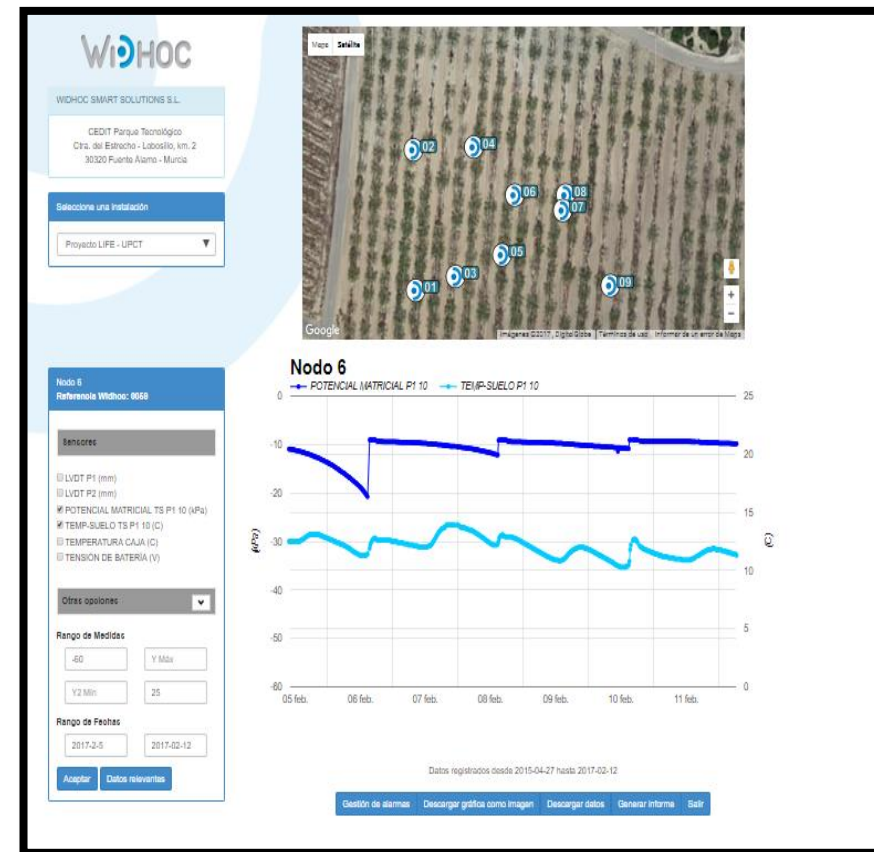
WiDHOC

WIDHOC SMART SOLUTIONS S.L.

CEDIT Parque Tecnológico
Ctra. del Estrecho - Lobosillo, km. 2
30320 Fuente Alamo - Murcia

Seleccione una instalación

Proyecto LIFE - UPCT

Mapa Satélite

02 04 06 08 07 05 03 01 09

Google

Imágenes ©2017, DigitalGlobe | Términos de uso | Informar de un error de Maps

Nodo 6
Referencia Widhoc: 0059

Sensores

LVDT P1 (mm)
LVDT P2 (mm)
POTENCIAL MATRICIAL TS P1 10 (kPa)
TEMP-SUELO TS P1 10 (C)
TEMPERATURA CAJA (C)
TENSIÓN DE BATERÍA (V)

Otras opciones

Rango de Medidas

-60
Y Máx
Y2 Mín
25

Rango de Fechas

2017-2-5
2017-02-12

Aceptar
Datos relevantes

Nodo 6

POTENCIAL MATRICIAL P1 10
TEMP-SUELO P1 10

(kPa)
(C)

0
-10
-20
-30
-40
-50
-60

25
20
15
10
5
0

05 feb. 06 feb. 07 feb. 08 feb. 09 feb. 10 feb. 11 feb.

Datos registrados desde 2015-04-27 hasta 2017-02-12

Gestión de alarmas
Descargar gráfica como imagen
Descargar datos
Generar informe
Salir